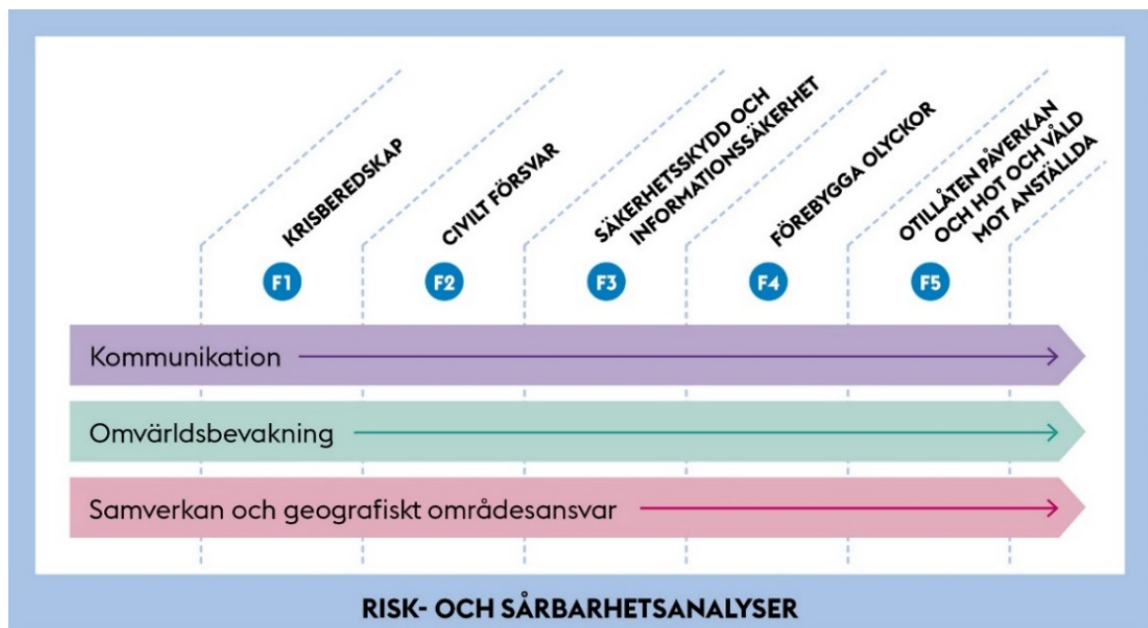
KRISBEREDSKAP

CIVILT FÖRSVAR

SÄKERHETSSKYDD OCH INFORMATIONSSÄKERHET

FÖREBYGGA OLYCKOR

OTILLÅTEN PÅVERKAN OCH HOT OCH VÅLD MOT ANSTÄLLDA

F1

F2

F3

F4

F5

Kommunikation

Omvärldsbevakning

Samverkan och geografiskt områdesansvar

RISK- OCH SÅRBARHETSANALYSER